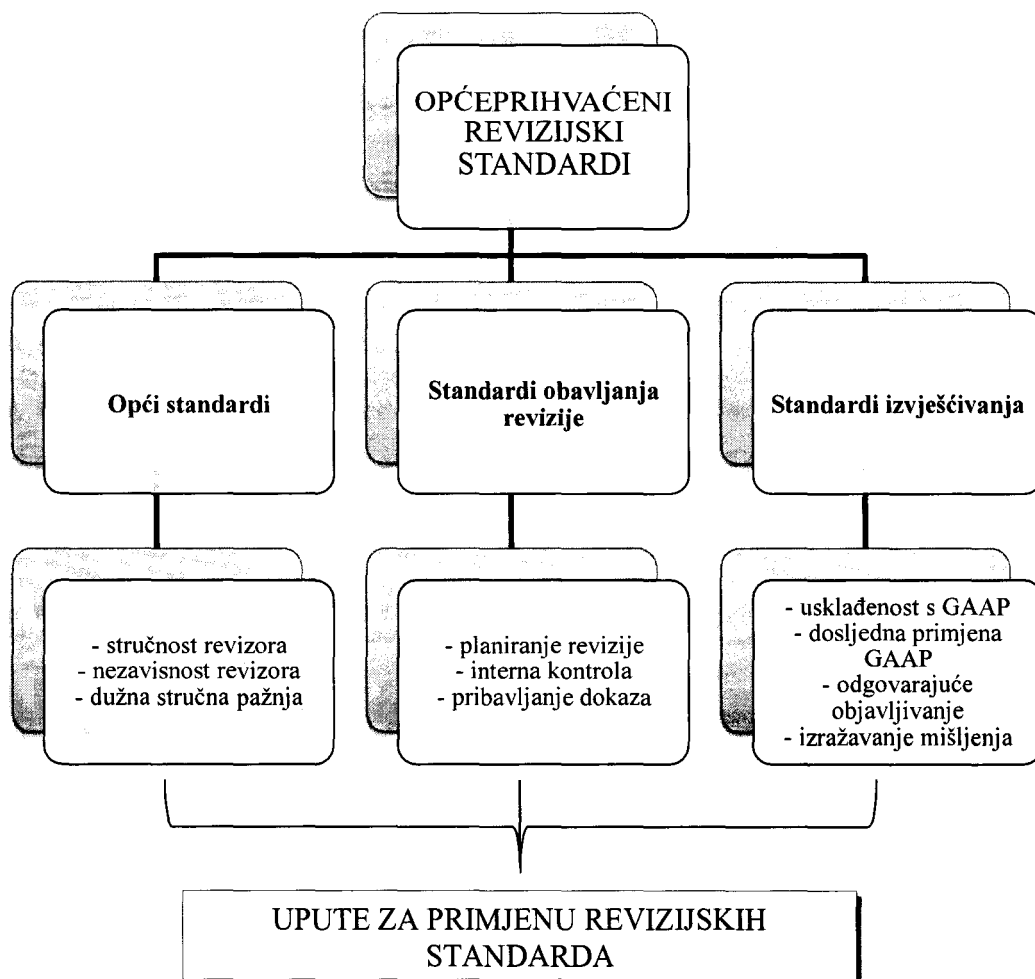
OPĆEPRIHVAĆENI REVIZIJSKI STANDARDI

Opći standardi

Standardi obavljanja revizije

Standardi izvješćivanja

- stručnost revizora
- nezavisnost revizora
- dužna stručna pažnja

- planiranje revizije
- interna kontrola
- pribavljanje dokaza

- usklađenost s GAAP
- dosljedna primjena GAAP
- odgovarajuće objavljivanje
- izražavanje mišljenja

UPUTE ZA PRIMJENU REVIZIJSKIH STANDARDA